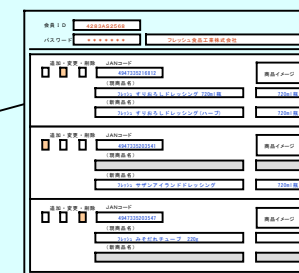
会員ＩＤ 4293AS2558

パスワード ******* フレッシュ食品工業株式会社

追加・変更・削除 JANコード
4947335216812
（旧商品名）
フレッシュ すりおろしドレッシング 720ml瓶
（新商品名）
フレッシュ すりおろしドレッシング（ハーブ）

商品イメージ
720ml瓶
720ml瓶

追加・変更・削除 JANコード
4947335202541
（旧商品名）
（新商品名）
フレッシュ サザンアイランドドレッシング

商品イメージ
720ml瓶

追加・変更・削除 JANコード
4947335202547
（旧商品名）
フレッシュ みそだれチューブ 220g
（新商品名）

商品イメージ